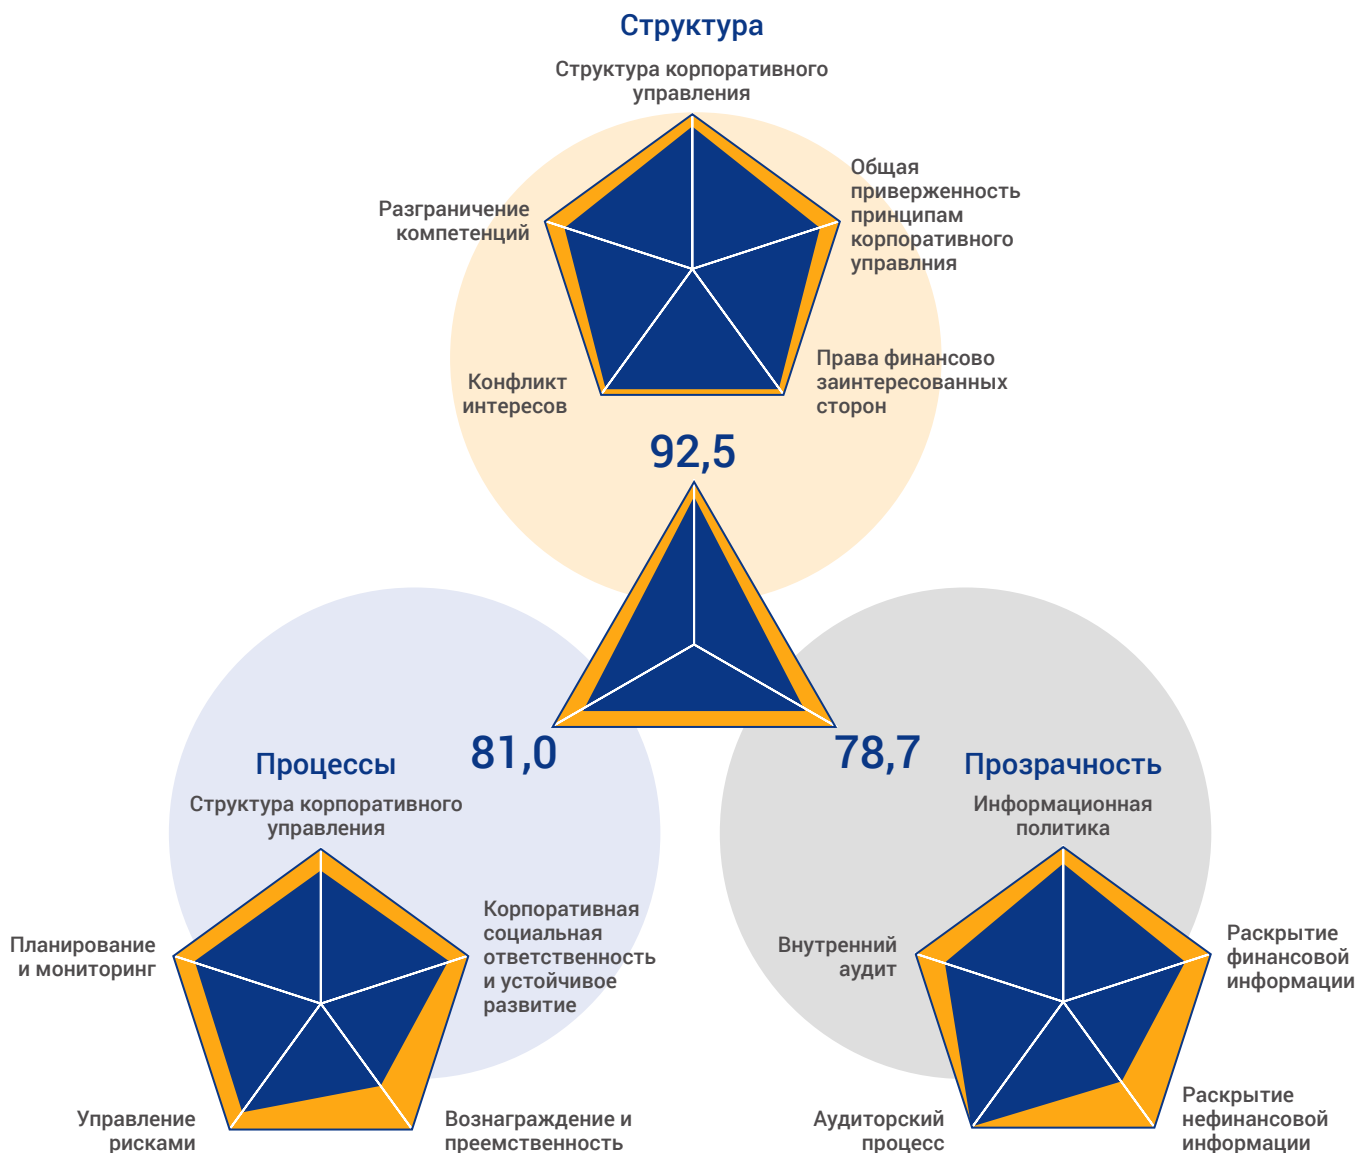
Структура

Структура корпоративного управления

Общая приверженность принципам корпоративного управлния

Разграничение компетенций

Конфликт интересов

Права финансово заинтересованных сторон

92,5

81,0

78,7

Процессы

Структура корпоративного управления

Корпоративная социальная ответственность и устойчивое развитие

Планирование и мониторинг

Управление рисками

Вознаграждение и преемственность

Прозрачность

Информационная политика

Внутренний аудит

Раскрытие финансовой информации

Аудиторский процесс

Раскрытие нефинансовой информации